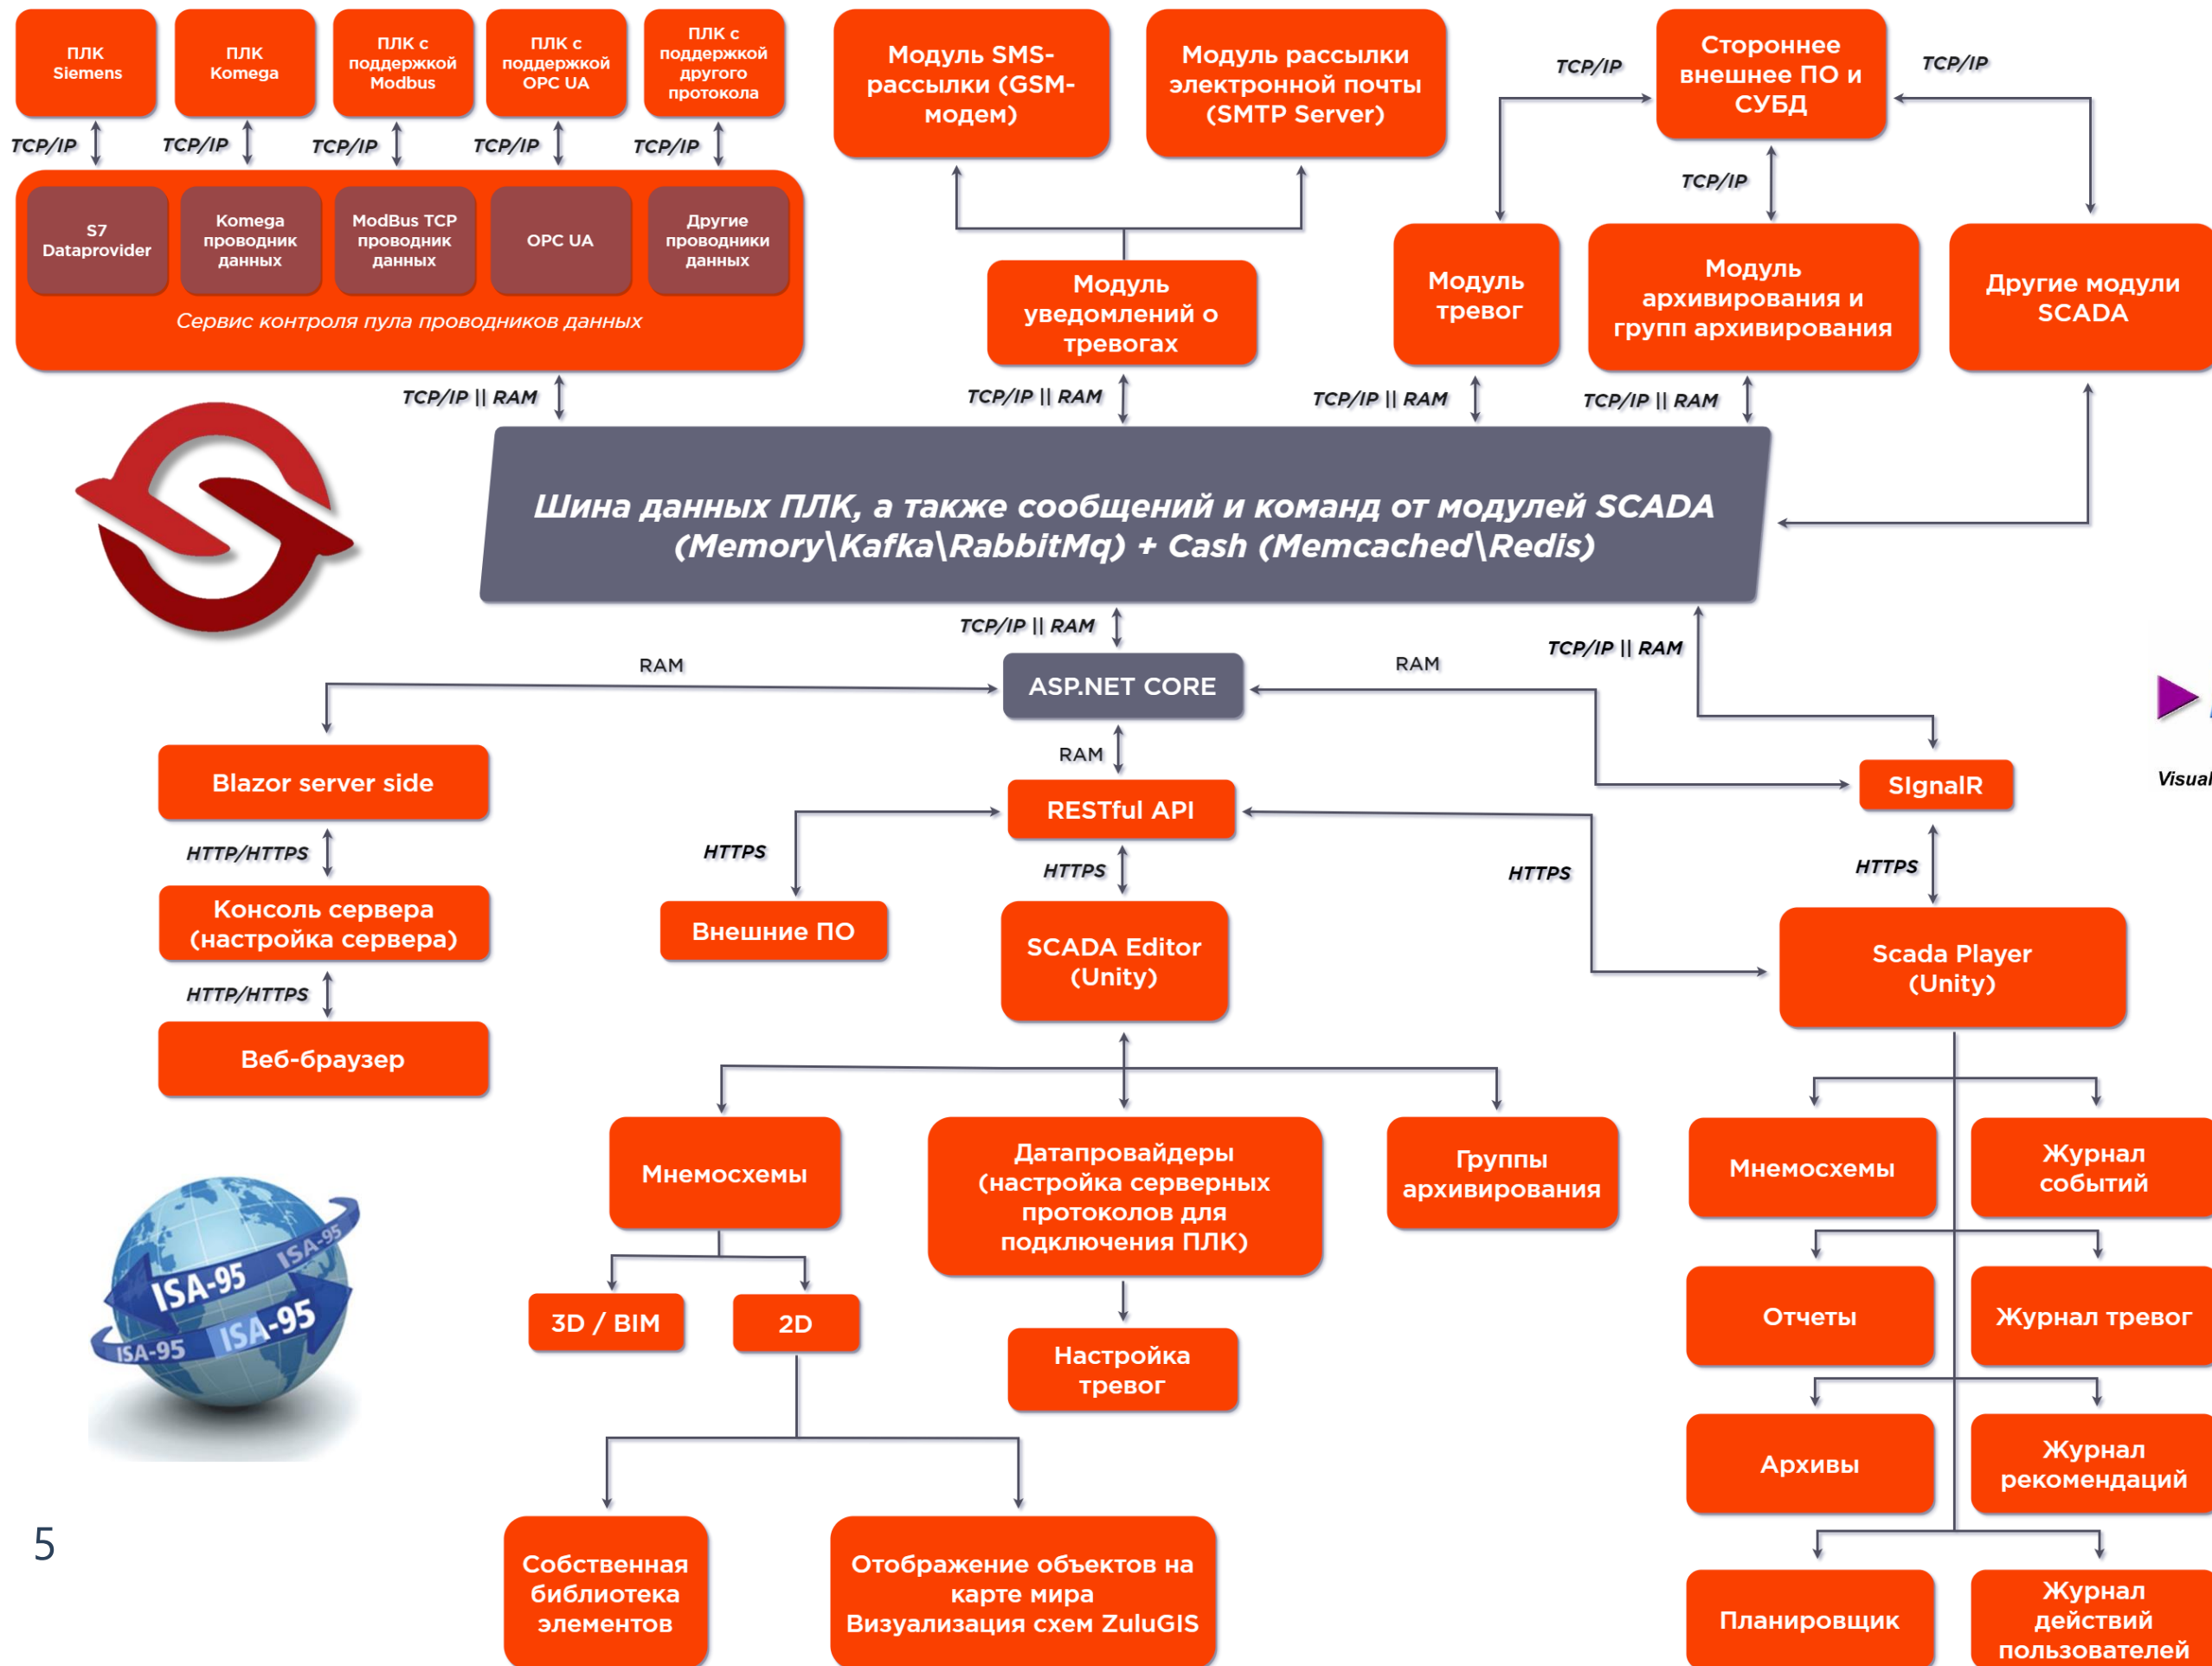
ПЛК Siemens

ПЛК Komega

ПЛК с поддержкой Modbus

ПЛК с поддержкой OPC UA

ПЛК с поддержкой другого протокола

TCP/IP TCP/IP TCP/IP TCP/IP TCP/IP

S7 Dataprovider

Komega проводник данных

ModBus TCP проводник данных

OPC UA

Другие проводники данных

Сервис контроля пула проводников данных

Модуль SMS-рассылки (GSM-модем)

Модуль рассылки электронной почты (SMTP Server)

Модуль уведомлений о тревогах

TCP/IP

Стороннее внешнее ПО и СУБД

TCP/IP

TCP/IP

Модуль тревог

Модуль архивирования и групп архивирования

Другие модули SCADA

TCP/IP || RAM

TCP/IP || RAM

TCP/IP || RAM

TCP/IP || RAM

Шина данных ПЛК, а также сообщений и команд от модулей SCADA (Memory\Kafka\RabbitMq) + Cash (Memcached\Redis)

TCP/IP || RAM

RAM

ASP.NET CORE

RAM

TCP/IP || RAM

Blazor server side

HTTP/HTTPS

Консоль сервера (настройка сервера)

HTTP/HTTPS

Веб-браузер

RAM

RESTful API

HTTPS

Внешние ПО

HTTPS

SCADA Editor (Unity)

HTTPS

SignalR

Visual

HTTPS

Scada Player (Unity)

Мнемосхемы

Датапровайдеры (настройка серверных протоколов для подключения ПЛК)

Группы архивирования

3D / BIM

2D

Настройка тревог

Собственная библиотека элементов

Отображение объектов на карте мира Визуализация схем ZuluGIS

Мнемосхемы

Журнал событий

Отчеты

Журнал тревог

Архивы

Журнал рекомендаций

Планировщик

Журнал действий пользователей

ISA-95 ISA-95 ISA-95 ISA-95

5